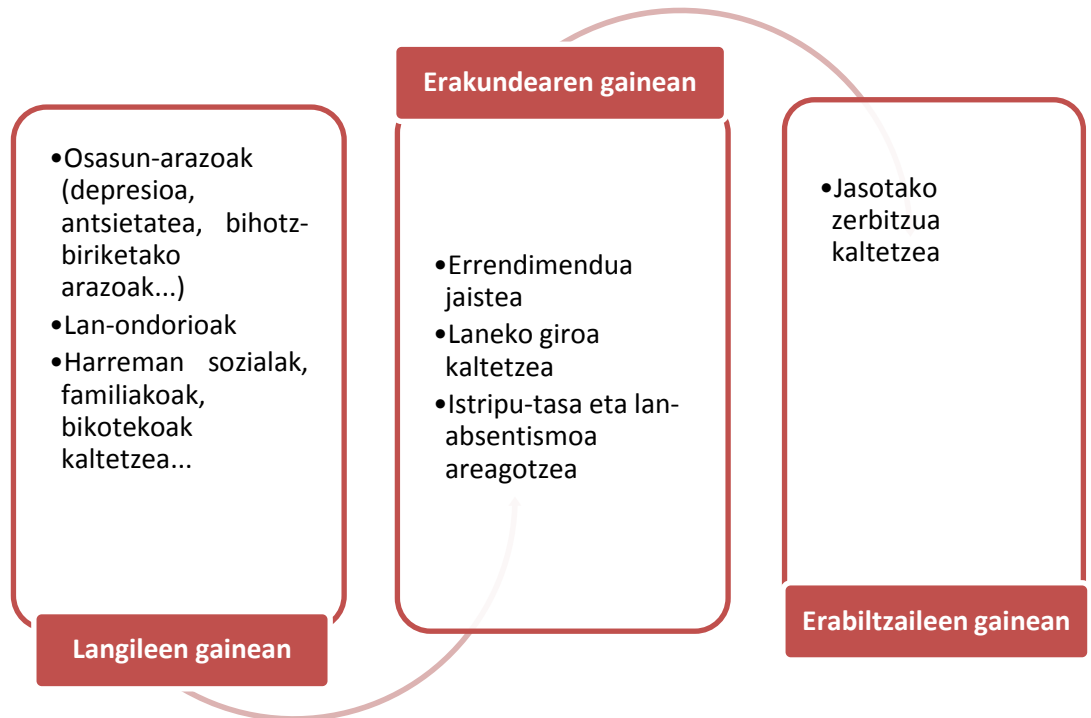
•Osasun-arazoak (depresioa, antsietatea, bihotz-biriketako arazoak...)
•Lan-ondorioak
•Harreman sozialak, familiakoak, bikotekoak kaltetzea...

Langileen gainean

Erakundearen gainean

•Errendimendua jaistea
•Laneko giroa kaltetzea
•Istripu-tasa eta lan-absentismoa areagotzea

•Jasotako zerbitzua kaltetzea

Erabiltzaileen gainean